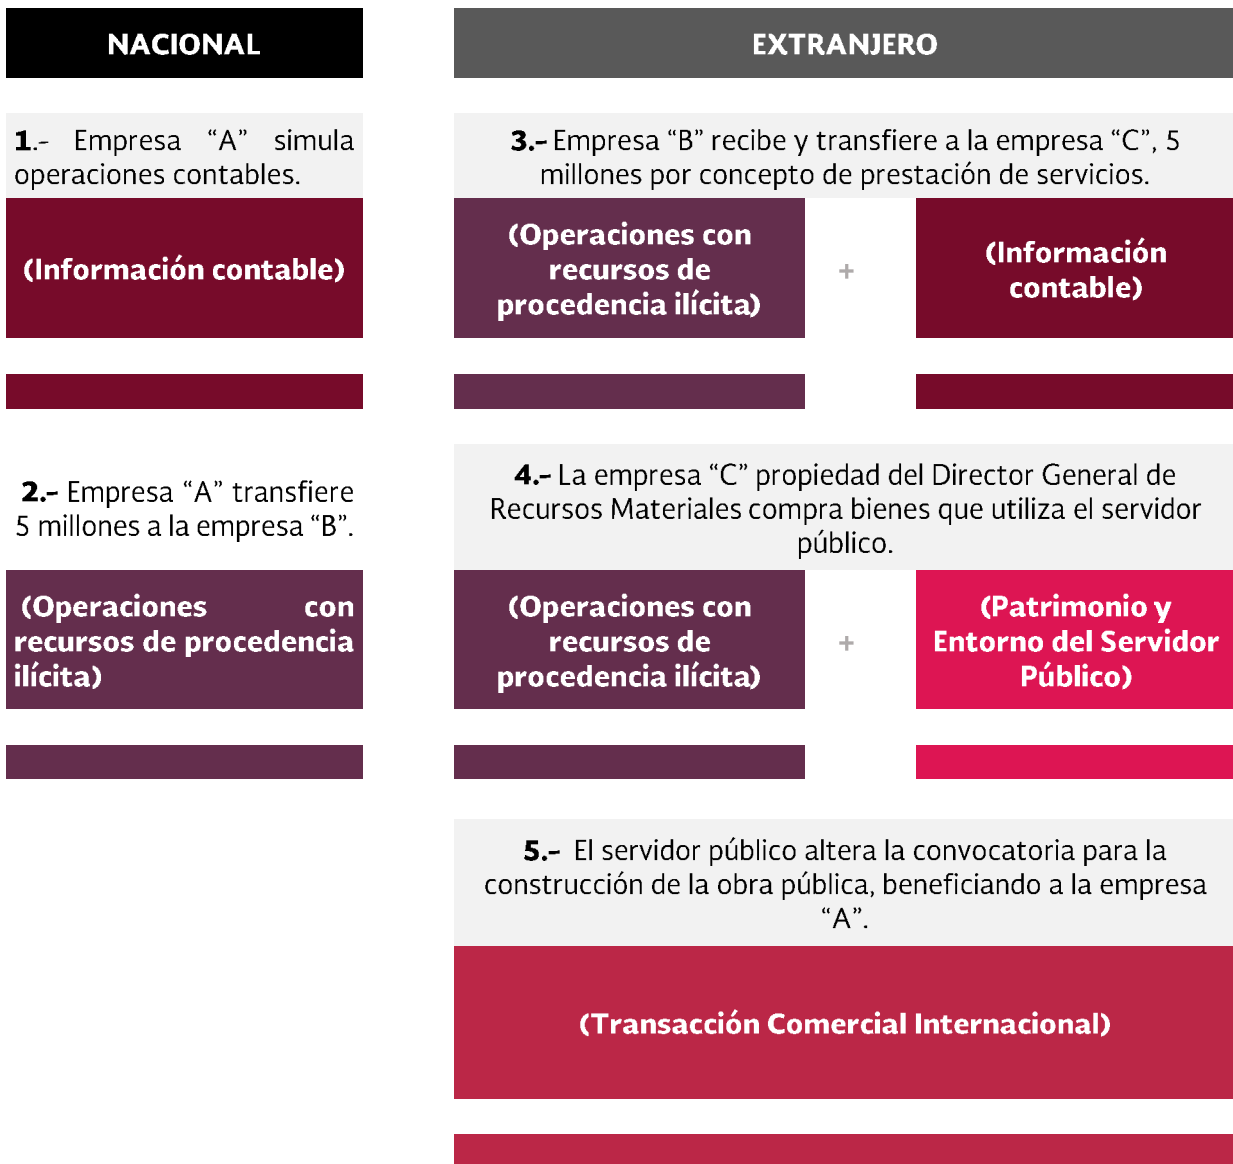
NACIONAL

EXTRANJERO

**1**.- Empresa “A” simula operaciones contables.

(Información contable)

**3.-** Empresa “B” recibe y transfiere a la empresa “C”, 5 millones por concepto de prestación de servicios.

(Operaciones con recursos de procedencia ilícita)

+

(Información contable)

**2.-** Empresa “A” transfiere 5 millones a la empresa “B”.

(Operaciones con recursos de procedencia ilícita)

**4.-** La empresa “C” propiedad del Director General de Recursos Materiales compra bienes que utiliza el servidor público.

(Operaciones con recursos de procedencia ilícita)

+

(Patrimonio y Entorno del Servidor Público)

**5.-** El servidor público altera la convocatoria para la construcción de la obra pública, beneficiando a la empresa “A”.

(Transacción Comercial Internacional)